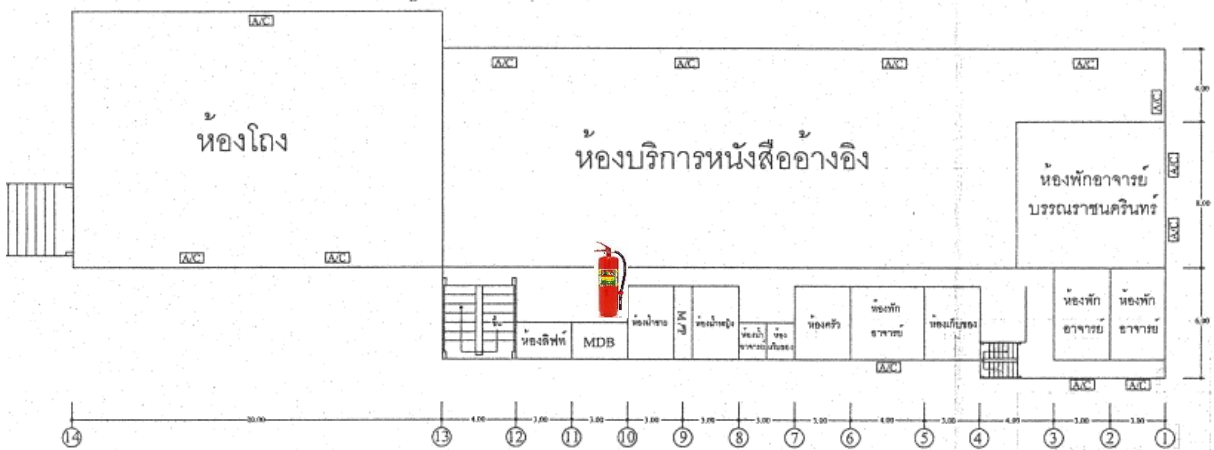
A/C

ห้องโถง

A/C A/C

A/C A/C A/C A/C

A/C

ห้องบริการหนังสืออ้างอิง

ห้องพักอาจารย์ บรรณราชนครินทร์

A/C

A/C

4.00

8.00

6.00

ขึ้น

ห้องลิฟท์

MDB

ห้องน้ำชาย

M/P

ห้องน้ำหญิง

ห้องน้ำอาจารย์

ห้องเก็บของ

ห้องครัว

ห้องพักอาจารย์

ห้องเก็บของ

ห้องพักอาจารย์

ห้องพักอาจารย์

A/C

A/C A/C

20.00 4.00 3.00 3.00 3.00 3.00 3.00 3.00 4.00 3.00 4.00 3.00 3.00

⑭ ⑬ ⑫ ⑪ ⑩ ⑨ ⑧ ⑦ ⑥ ⑤ ④ ③ ② ①